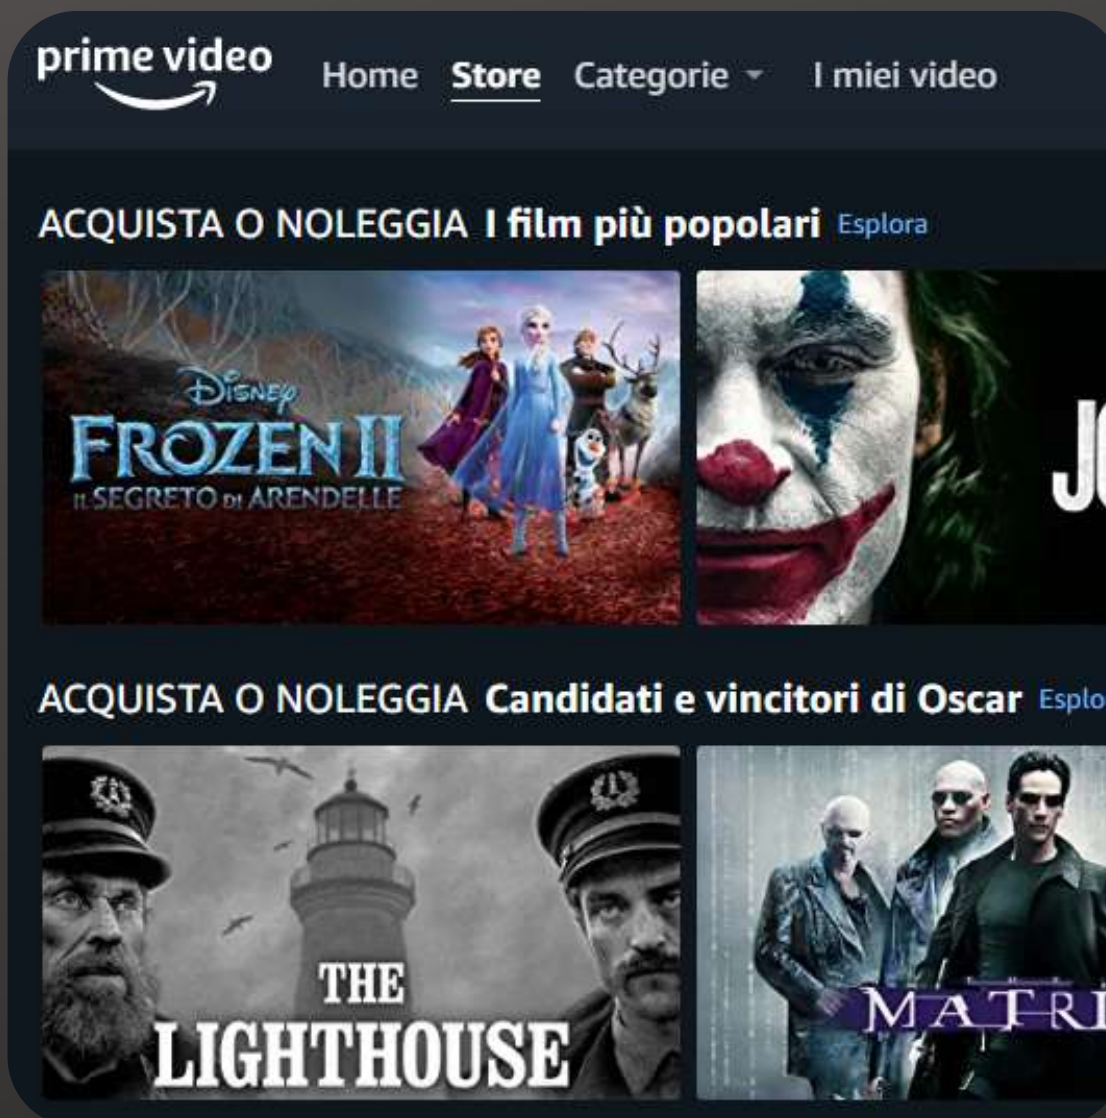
prime video

Home Store Categorie I miei video

ACQUISTA O NOLEGGIA I film più popolari Esplora

Disney FROZEN II IL SEGRETO DI ARENDELLE

J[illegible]

ACQUISTA O NOLEGGIA Candidati e vincitori di Oscar Esplo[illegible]

THE LIGHTHOUSE

MATRI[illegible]